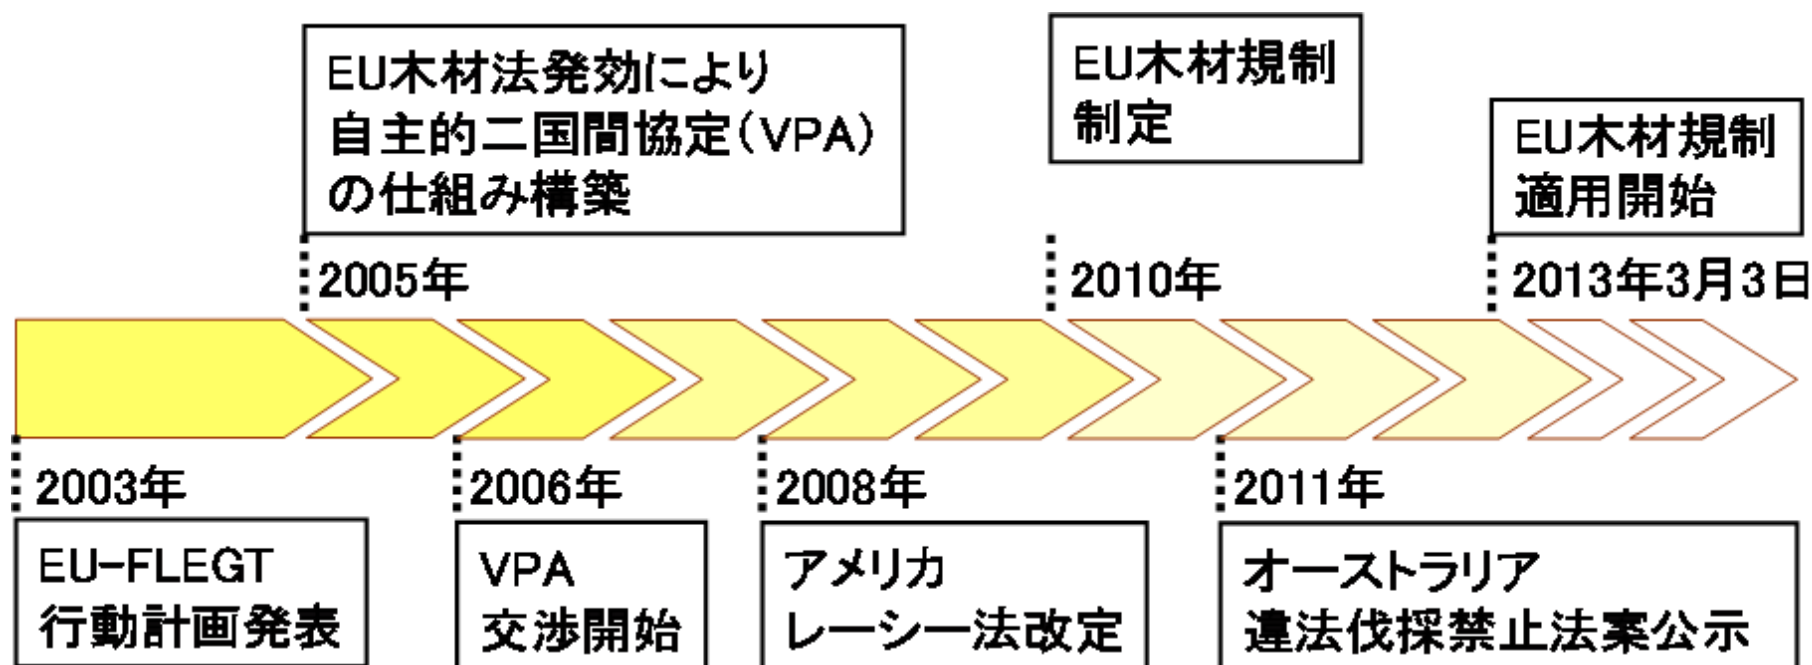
EU木材法発効により
自主的二国間協定(VPA)
の仕組み構築

EU木材規制
制定

EU木材規制
適用開始

2005年

2010年

2013年3月3日

2003年

2006年

2008年

2011年

EU-FLEGT
行動計画発表

VPA
交渉開始

アメリカ
レーシー法改定

オーストラリア
違法伐採禁止法案公示